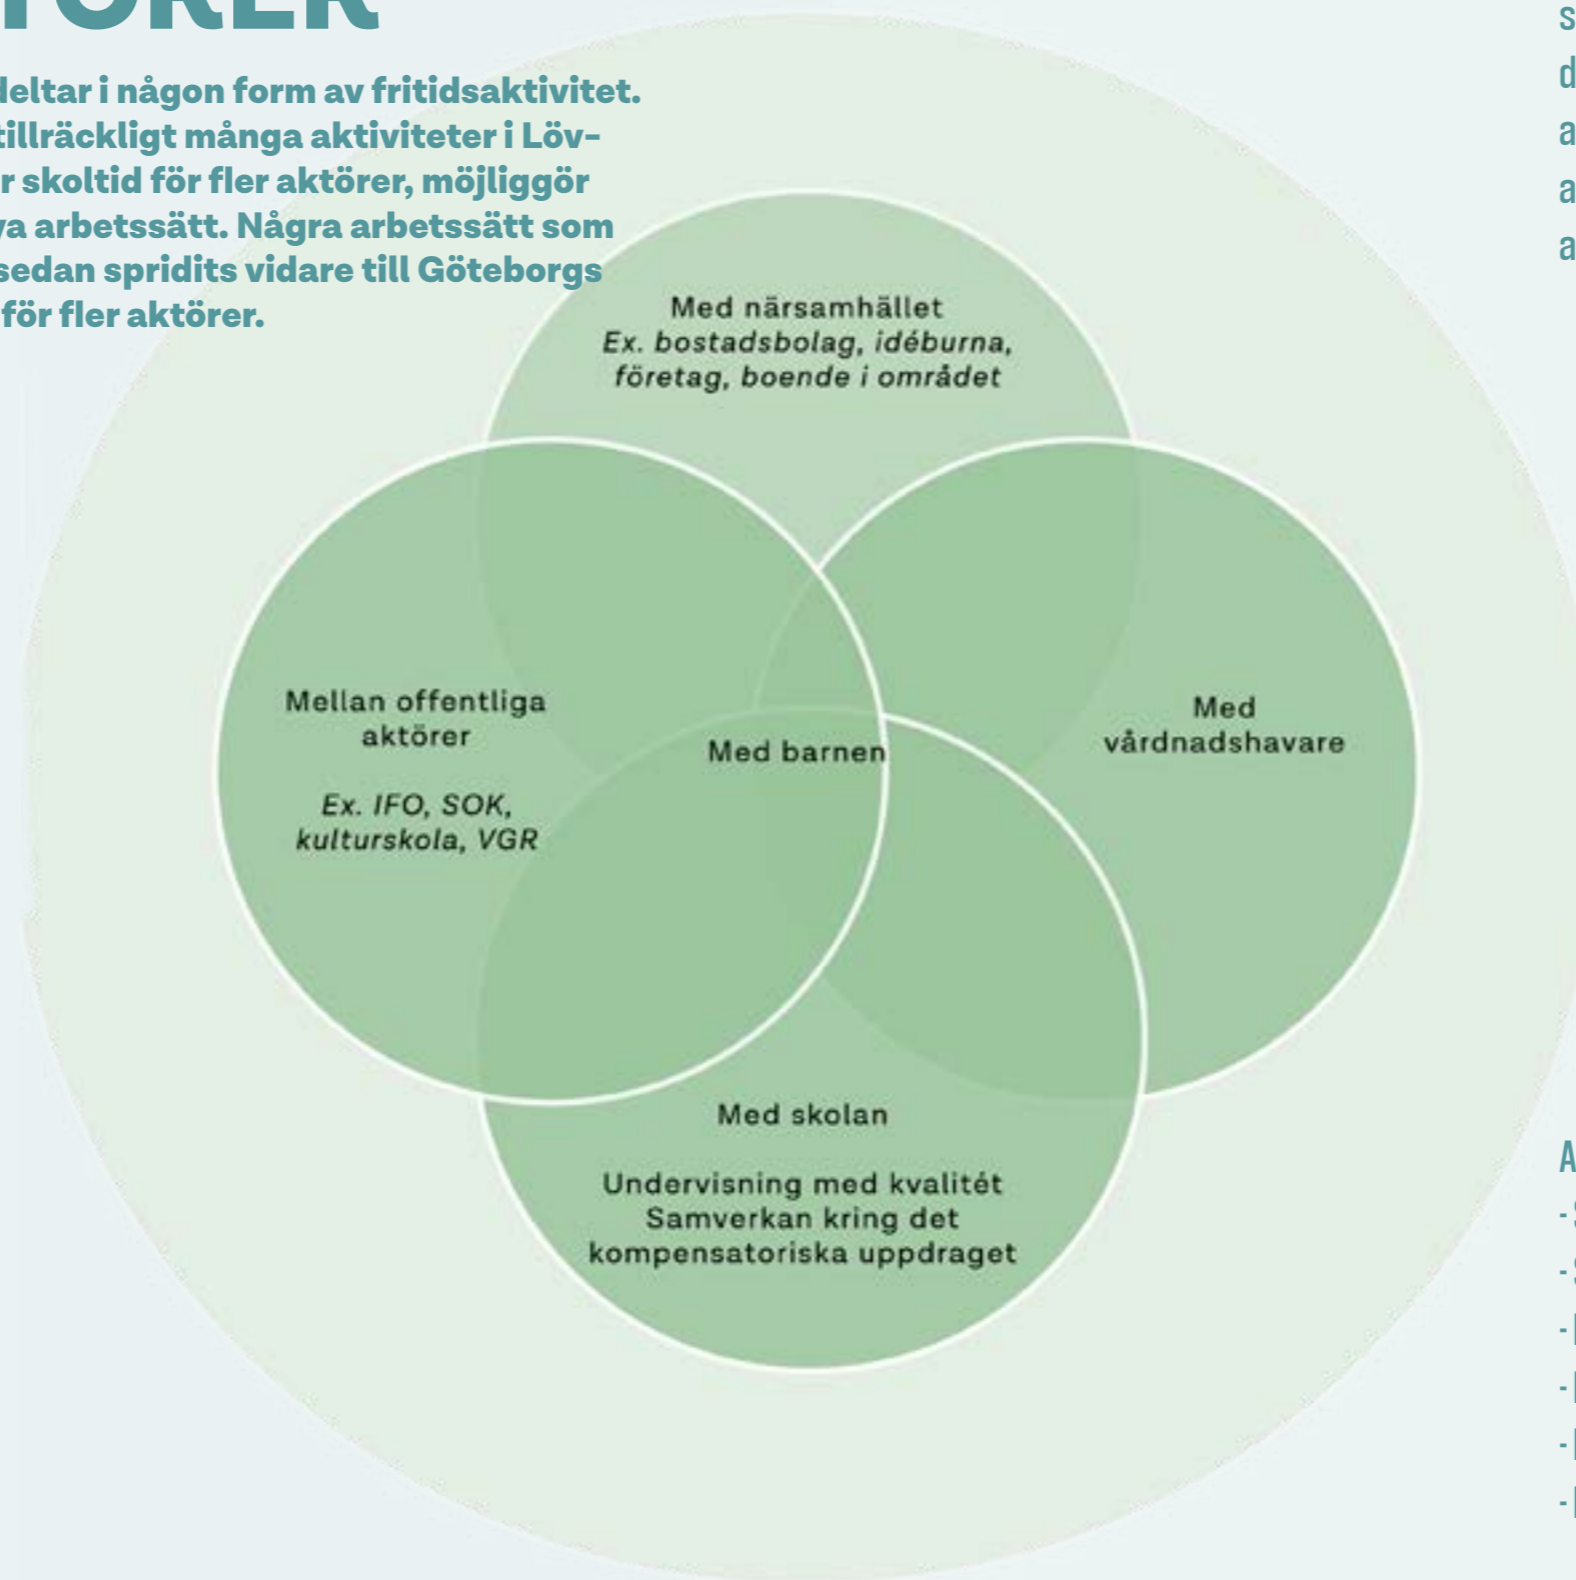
TÖRER

deltar i någon form av fritidsaktivitet. tillräckligt många aktiviteter i Löv- r skoltid för fler aktörer, möjliggör va arbetssätt. Några arbetssätt som sedan spridits vidare till Göteborgs för fler aktörer.

s
d
a
a
a

Med närsamhället
Ex. bostadsbolag, idéburna, företag, boende i området

Mellan offentliga aktörer

Ex. IFO, SOK, kulturskola, VGR

Med barnen

Med vårdnadshavare

Med skolan

Undervisning med kvalitét
Samverkan kring det kompensatoriska uppdraget

A
-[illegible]
-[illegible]
-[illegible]
-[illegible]
-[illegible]
-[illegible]